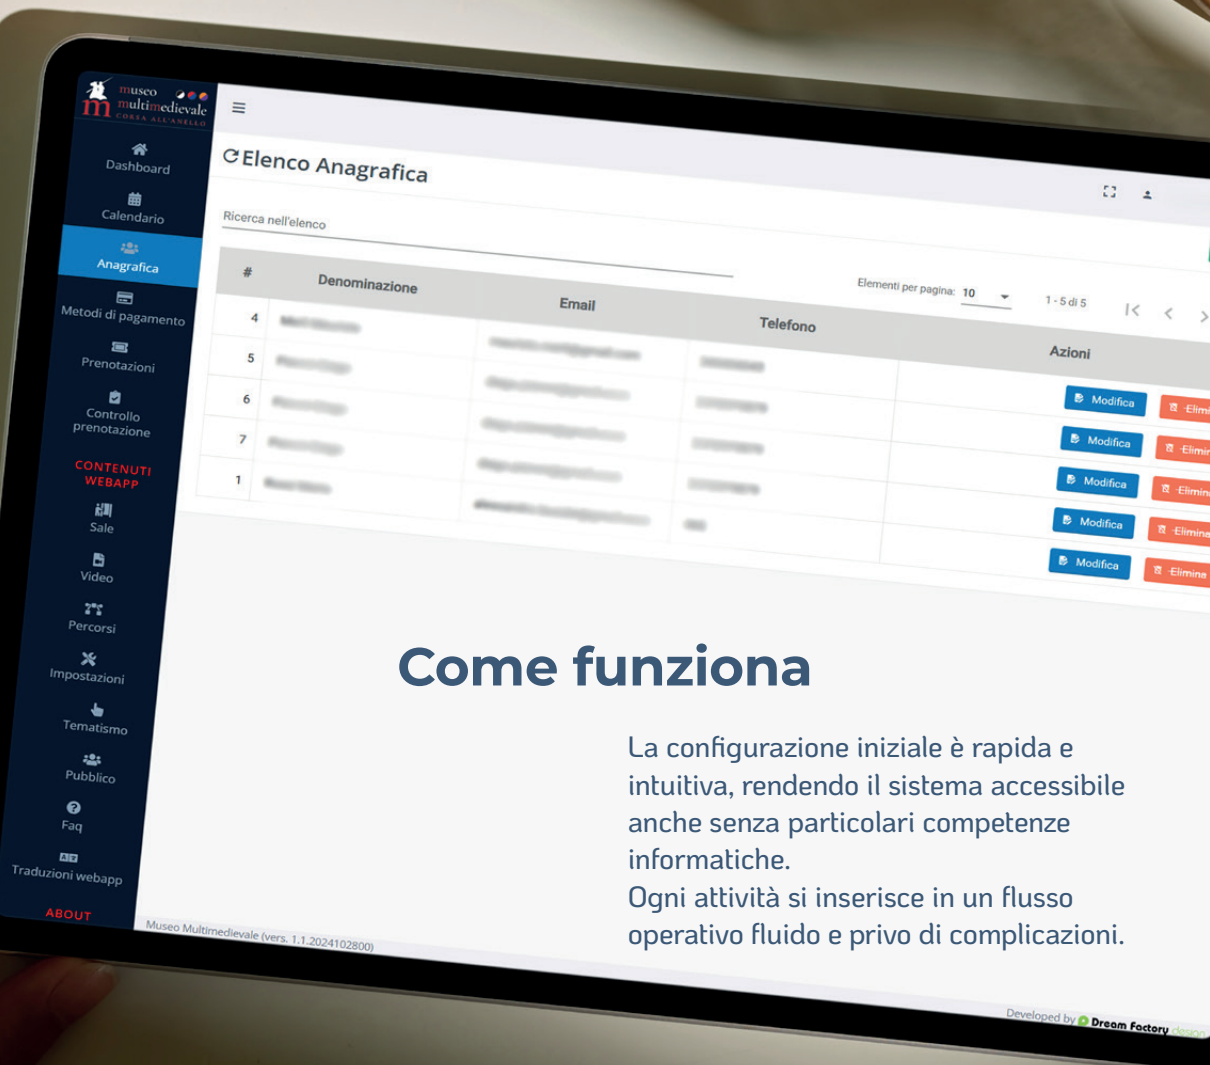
museo multimedievale
CORSA ALL'ANELLO

Dashboard
Calendario
Anagrafica
Metodi di pagamento
Prenotazioni
Controllo prenotazione
CONTENUTI WEBAPP
Sale
Video
Percorsi
Impostazioni
Tematismo
Pubblico
Faq
Traduzioni webapp
ABOUT

Elenco Anagrafica

Ricerca nell'elenco

Elementi per pagina: 10 1 - 5 di 5

| # | Denominazione | Email | Telefono | Azioni |
|---|---|---|---|---|
| 4 | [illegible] | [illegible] | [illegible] | Modifica Elimi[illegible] |
| 5 | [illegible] | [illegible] | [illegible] | Modifica Elimi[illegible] |
| 6 | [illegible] | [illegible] | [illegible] | Modifica Elimi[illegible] |
| 7 | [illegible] | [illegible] | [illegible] | Modifica Elimina |
| 1 | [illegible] | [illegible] | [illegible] | Modifica Elimina |

Come funziona

La configurazione iniziale è rapida e intuitiva, rendendo il sistema accessibile anche senza particolari competenze informatiche.
Ogni attività si inserisce in un flusso operativo fluido e privo di complicazioni.

Museo Multimedievale (vers. 1.1.2024102800)

Developed by Dream Factory design